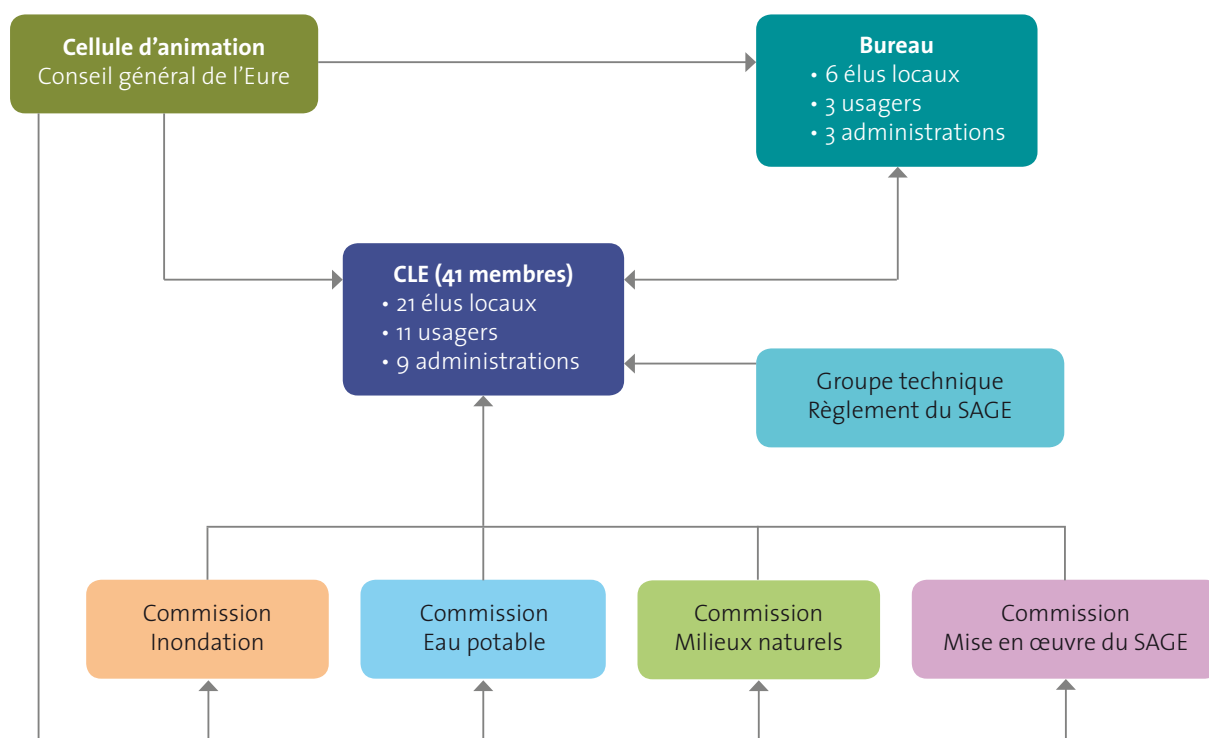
Cellule d’animation
Conseil général de l’Eure

Bureau
• 6 élus locaux
• 3 usagers
• 3 administrations

CLE (41 membres)
• 21 élus locaux
• 11 usagers
• 9 administrations

Groupe technique
Règlement du SAGE

Commission
Inondation

Commission
Eau potable

Commission
Milieux naturels

Commission
Mise en œuvre du SAGE